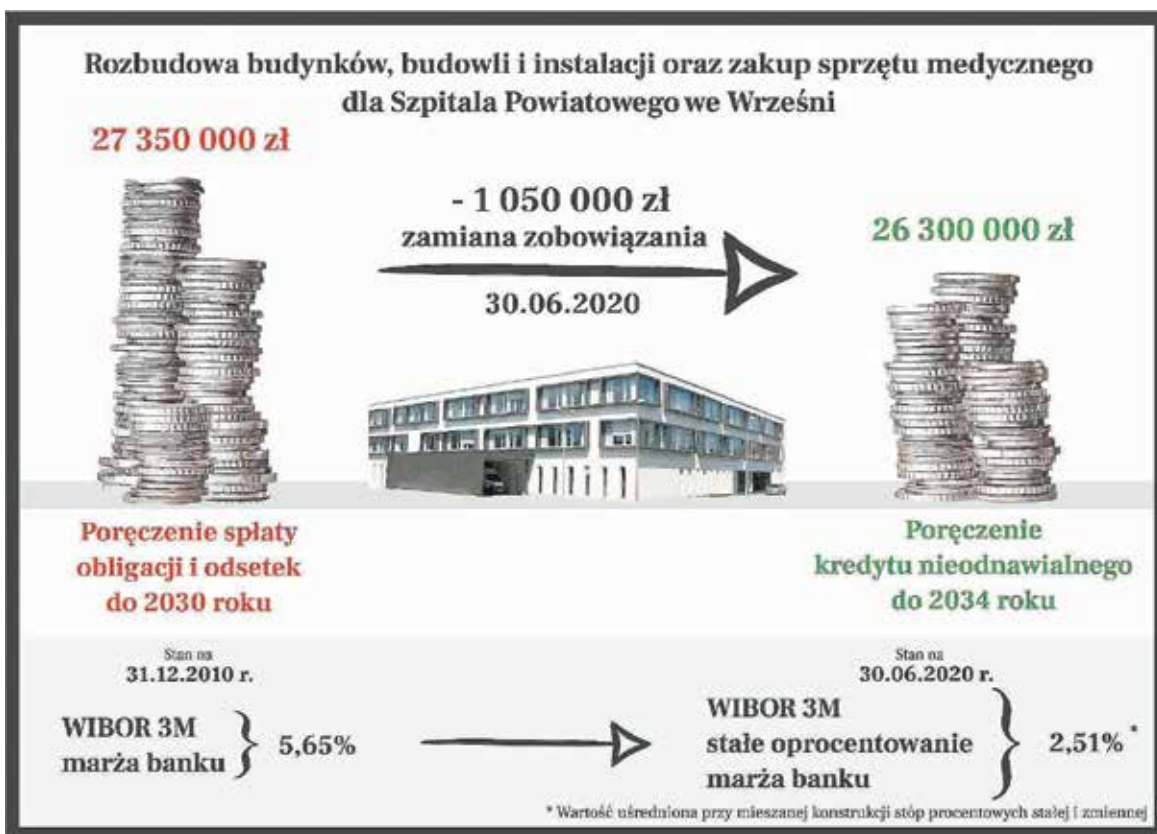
Rozbudowa budynków, budowli i instalacji oraz zakup sprzętu medycznego dla Szpitala Powiatowego we Wrześni

27 350 000 zł

- 1 050 000 zł
zamiana zobowiązania
30.06.2020

26 300 000 zł

Poręczenie spłaty obligacji i odsetek do 2030 roku

Poręczenie kredytu nieodnawialnego do 2034 roku

Stan na
31.12.2010 r.

WIBOR 3M
marża banku

5,65%

Stan na
30.06.2020 r.

WIBOR 3M
stałe oprocentowanie
marża banku

2,51% *

* Wartość uśredniona przy mieszanej konstrukcji stóp procentowych stałej i zmiennej